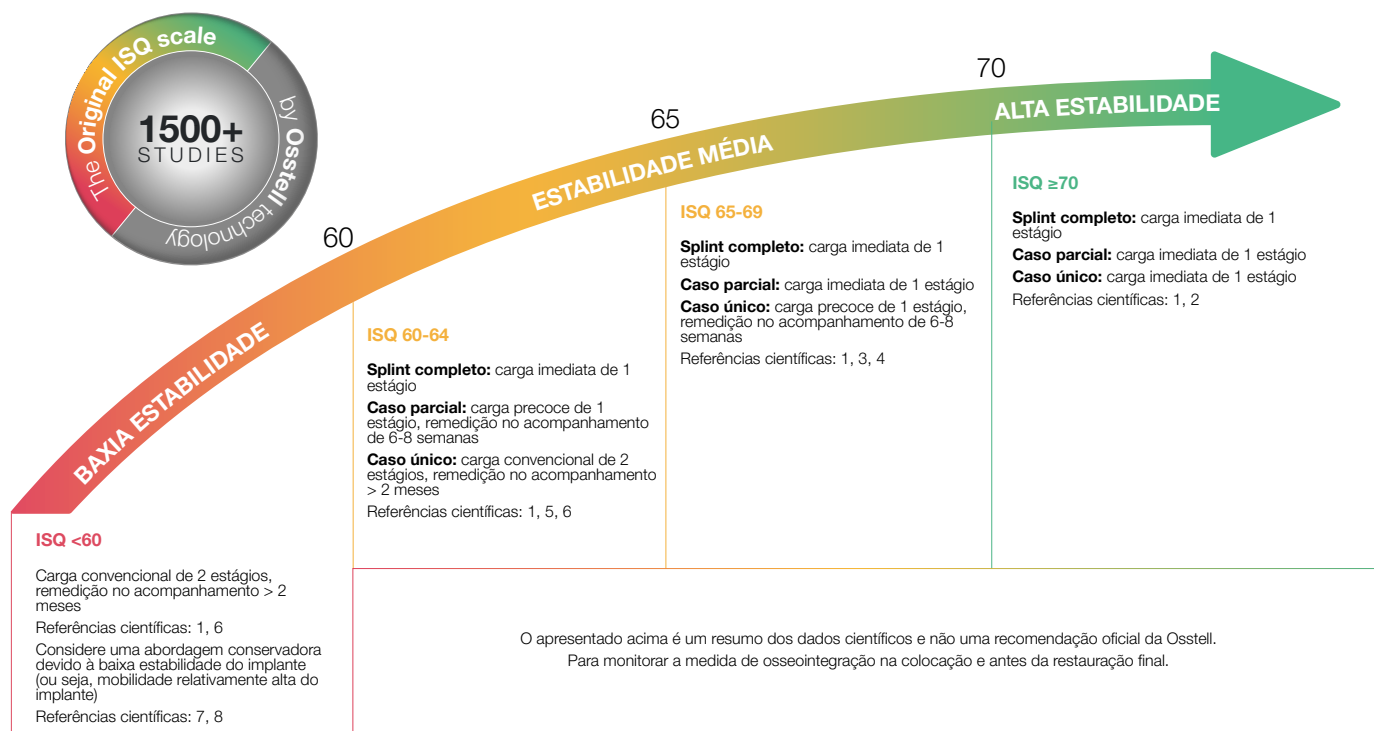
The Original ISQ scale
1500+
STUDIES
by Osstell technology

60
65
70

BAIXA ESTABILIDADE
ESTABILIDADE MÉDIA
ALTA ESTABILIDADE

ISQ <60

Carga convencional de 2 estágios, remedição no acompanhamento > 2 meses

Referências científicas: 1, 6

Considere uma abordagem conservadora devido à baixa estabilidade do implante (ou seja, mobilidade relativamente alta do implante)

Referências científicas: 7, 8

ISQ 60-64

**Splint completo:** carga imediata de 1 estágio

**Caso parcial:** carga precoce de 1 estágio, remedição no acompanhamento de 6-8 semanas

**Caso único:** carga convencional de 2 estágios, remedição no acompanhamento > 2 meses

Referências científicas: 1, 5, 6

ISQ 65-69

**Splint completo:** carga imediata de 1 estágio

**Caso parcial:** carga imediata de 1 estágio

**Caso único:** carga precoce de 1 estágio, remedição no acompanhamento de 6-8 semanas

Referências científicas: 1, 3, 4

ISQ ≥70

**Splint completo:** carga imediata de 1 estágio

**Caso parcial:** carga imediata de 1 estágio

**Caso único:** carga imediata de 1 estágio

Referências científicas: 1, 2

O apresentado acima é um resumo dos dados científicos e não uma recomendação oficial da Osstell.
Para monitorar a medida de osseointegração na colocação e antes da restauração final.